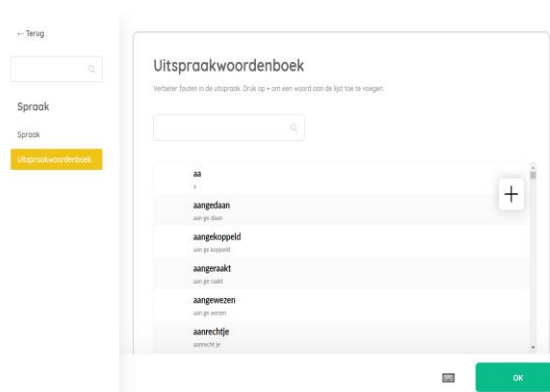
← Terug

Spraak

Spraak

Uitspraakwoordenboek

Uitspraakwoordenboek

Verbeter fouten in de uitspraak. Druk op + om een woord aan de lijst toe te voegen.

aa
a

aangedaan
aan ge daan

aangekoppeld
aan ge koppeld

aangeraakt
aan ge raakt

aangewezen
aan ge wezen

aanrechtje
aanrecht je

+

OK